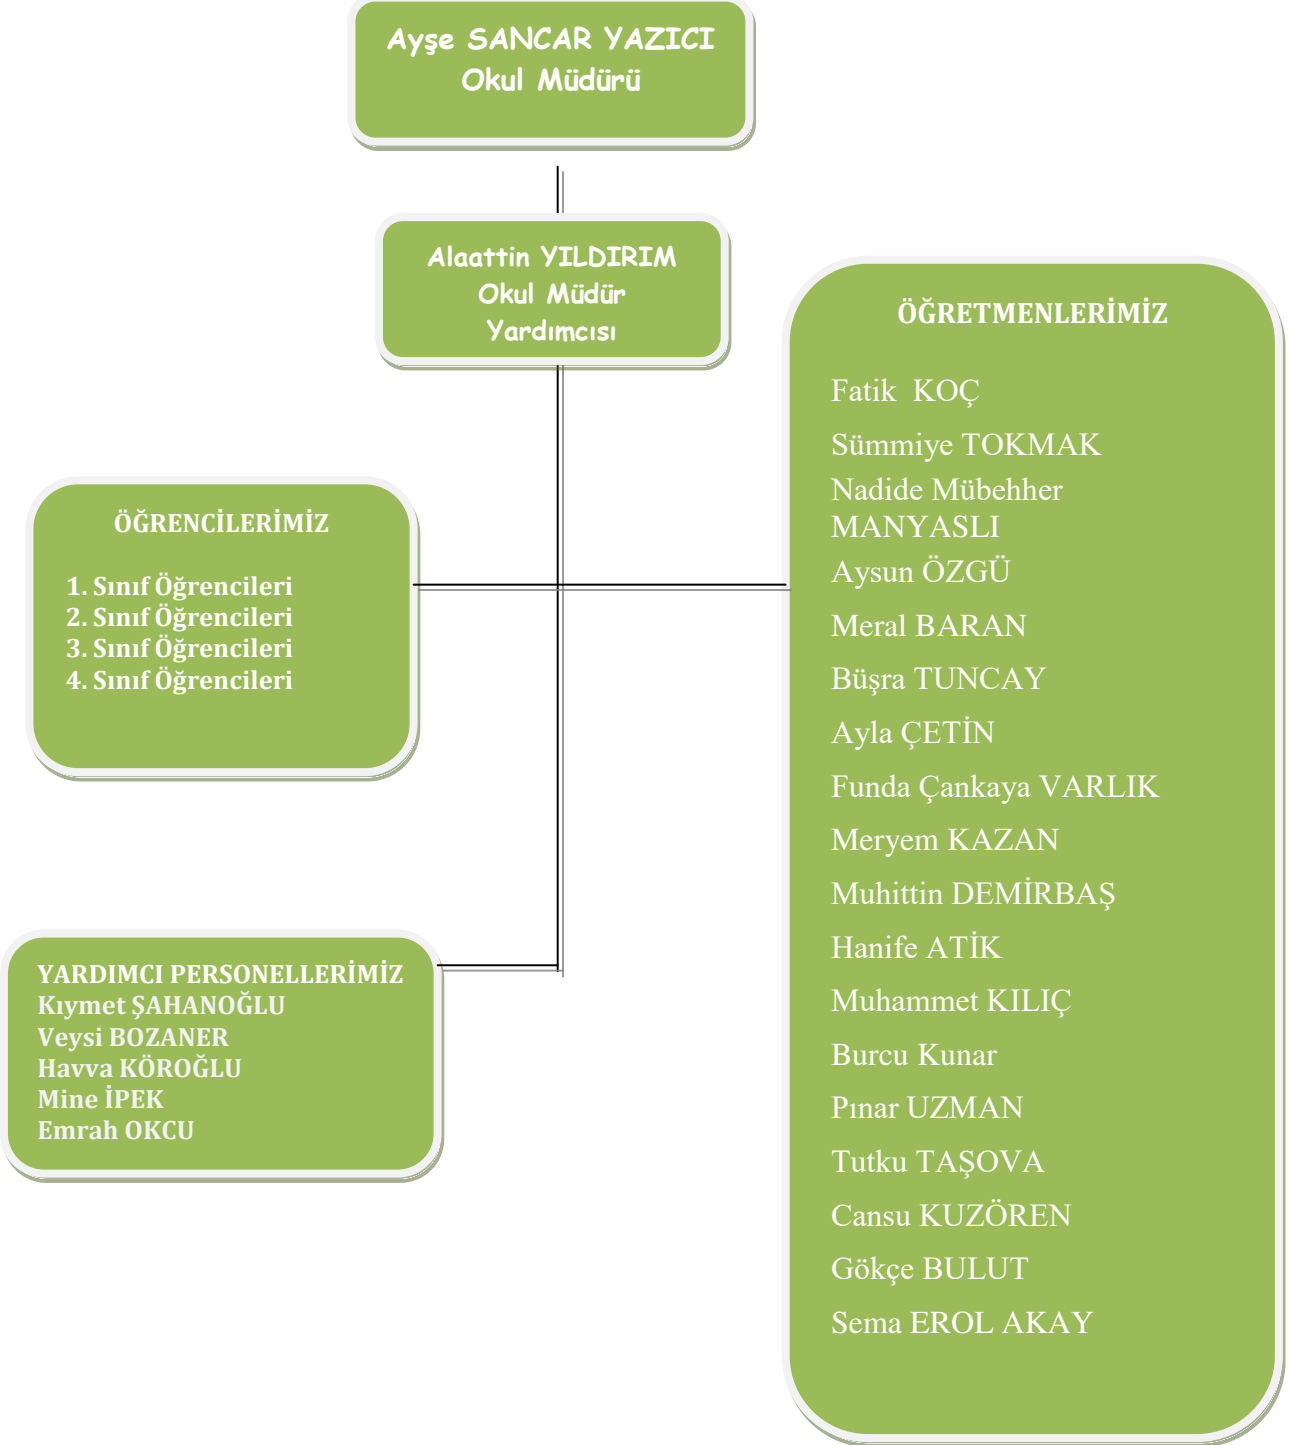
Ayşe SANCAR YAZICI
Okul Müdürü

Alaattin YILDIRIM
Okul Müdür
Yardımcısı

ÖĞRETMENLERİMİZ

Fatik KOÇ

Sümmiye TOKMAK

Nadide Mübehher MANYASLI

Aysun ÖZGÜ

Meral BARAN

Büşra TUNCAY

Ayla ÇETİN

Funda Çankaya VARLIK

Meryem KAZAN

Muhittin DEMİRBAŞ

Hanife ATİK

Muhammet KILIÇ

Burcu Kunar

Pınar UZMAN

Tutku TAŞOVA

Cansu KUZÖREN

Gökçe BULUT

Sema EROL AKAY

ÖĞRENCİLERİMİZ

1. Sınıf Öğrencileri
2. Sınıf Öğrencileri
3. Sınıf Öğrencileri
4. Sınıf Öğrencileri

YARDIMCI PERSONELLERİMİZ
Kıymet ŞAHANOĞLU
Veysi BOZANER
Havva KÖROĞLU
Mine İPEK
Emrah OKCU